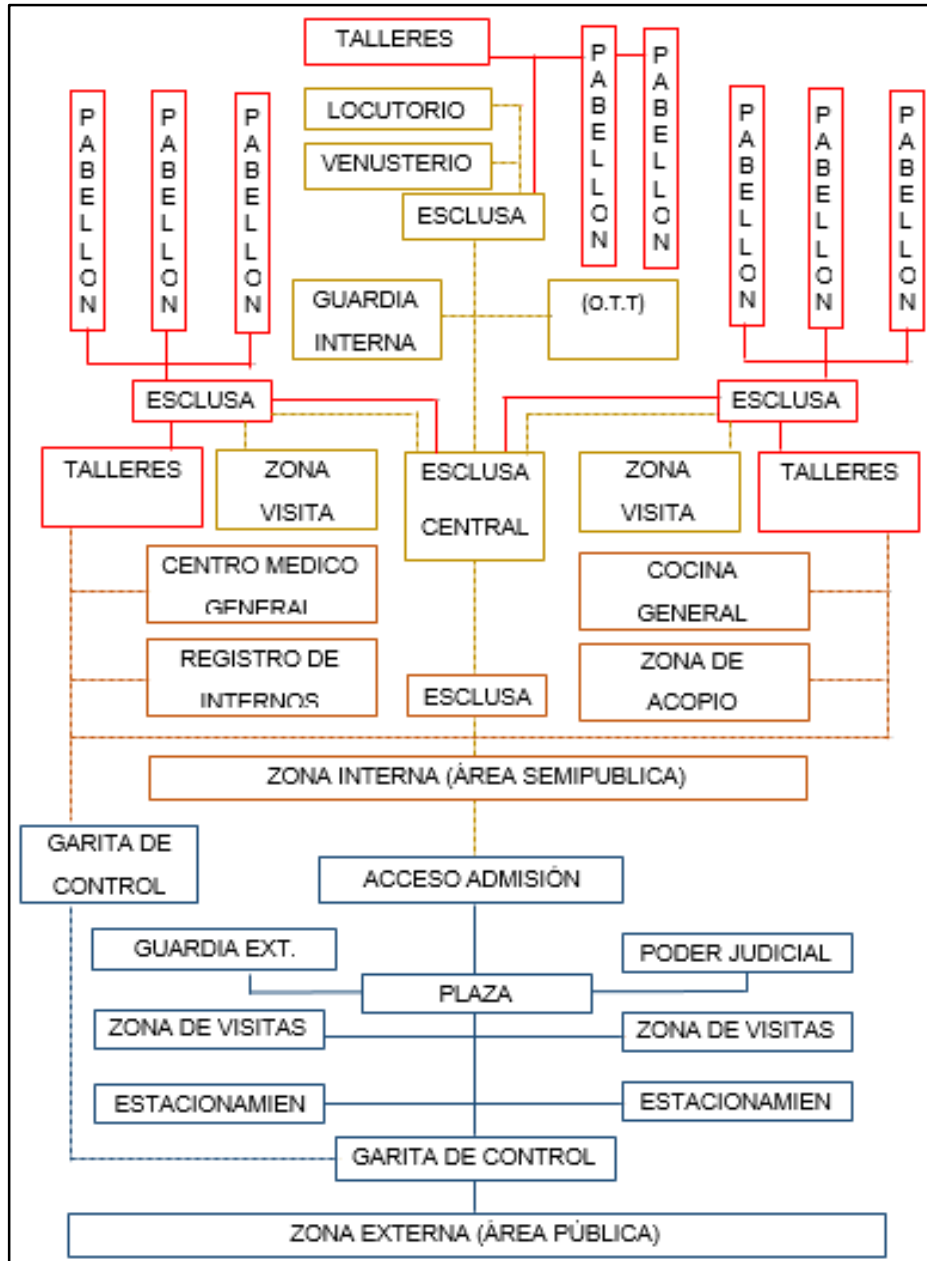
TALLERES

PABELLON

PABELLON

LOCUTORIO

VENUSTERIO

ESCLUSA

PABELLON

PABELLON

PABELLON

PABELLON

PABELLON

PABELLON

GUARDIA INTERNA

(O.T.T)

ESCLUSA

ESCLUSA

TALLERES

ZONA VISITA

ESCLUSA CENTRAL

ZONA VISITA

TALLERES

CENTRO MEDICO GENERAL

COCINA GENERAL

REGISTRO DE INTERNOS

ESCLUSA

ZONA DE ACOPIO

ZONA INTERNA (ÁREA SEMIPUBLICA)

GARITA DE CONTROL

ACCESO ADMISIÓN

GUARDIA EXT.

PODER JUDICIAL

PLAZA

ZONA DE VISITAS

ZONA DE VISITAS

ESTACIONAMIEN

ESTACIONAMIEN

GARITA DE CONTROL

ZONA EXTERNA (ÁREA PÚBLICA)